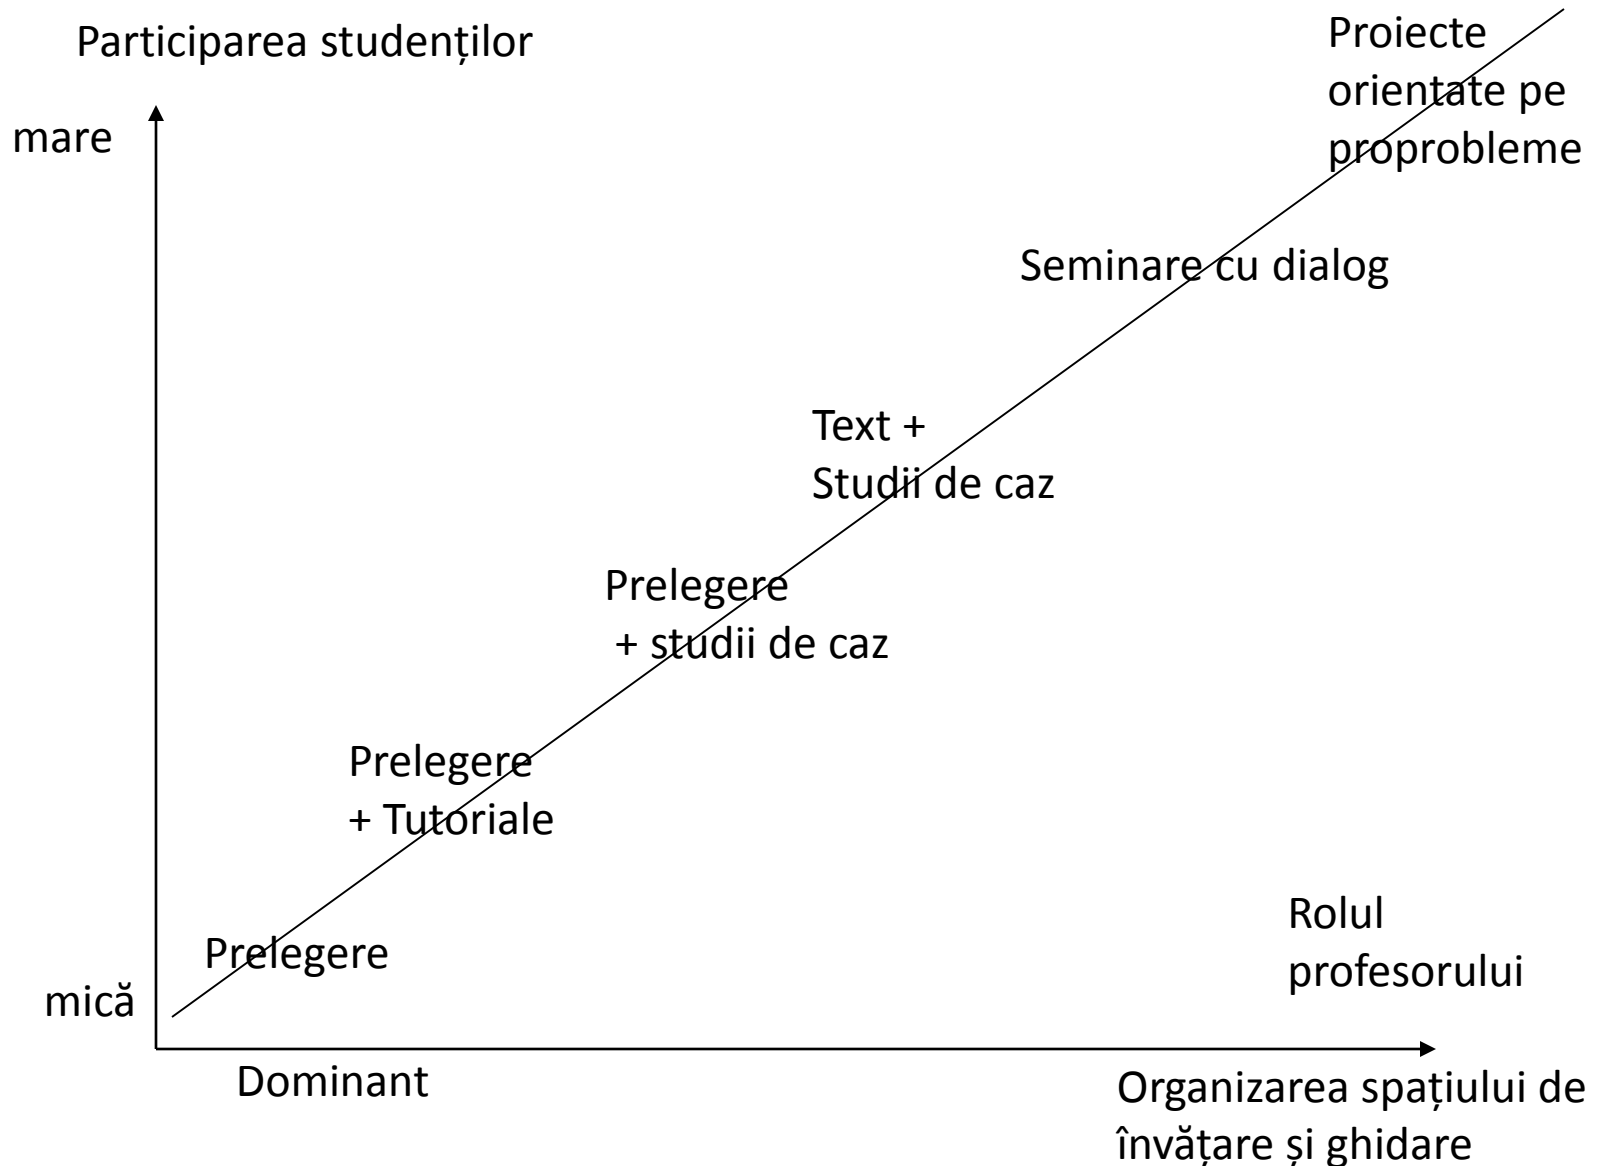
Participarea studenților

Proiecte orientate pe proprobleme

mare

Seminare cu dialog

Text + Studii de caz

Prelegere + studii de caz

Prelegere + Tutoriale

Rolul profesorului

Prelegere

mică

Dominant

Organizarea spațiului de învățare și ghidare